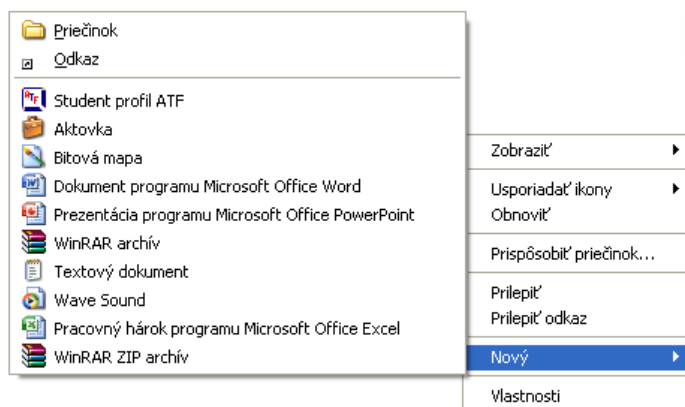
Priečinok
Odkaz

Student profil ATF
Aktovka
Bitová mapa
Dokument programu Microsoft Office Word
Prezentácia programu Microsoft Office PowerPoint
WinRAR archív
Textový dokument
Wave Sound
Pracovný hárok programu Microsoft Office Excel
WinRAR ZIP archív

Zobraziť
Usporiadať ikony
Obnoviť
Prispôsobiť priečinok...
Prilepiť
Prilepiť odkaz
Nový
Vlastnosti